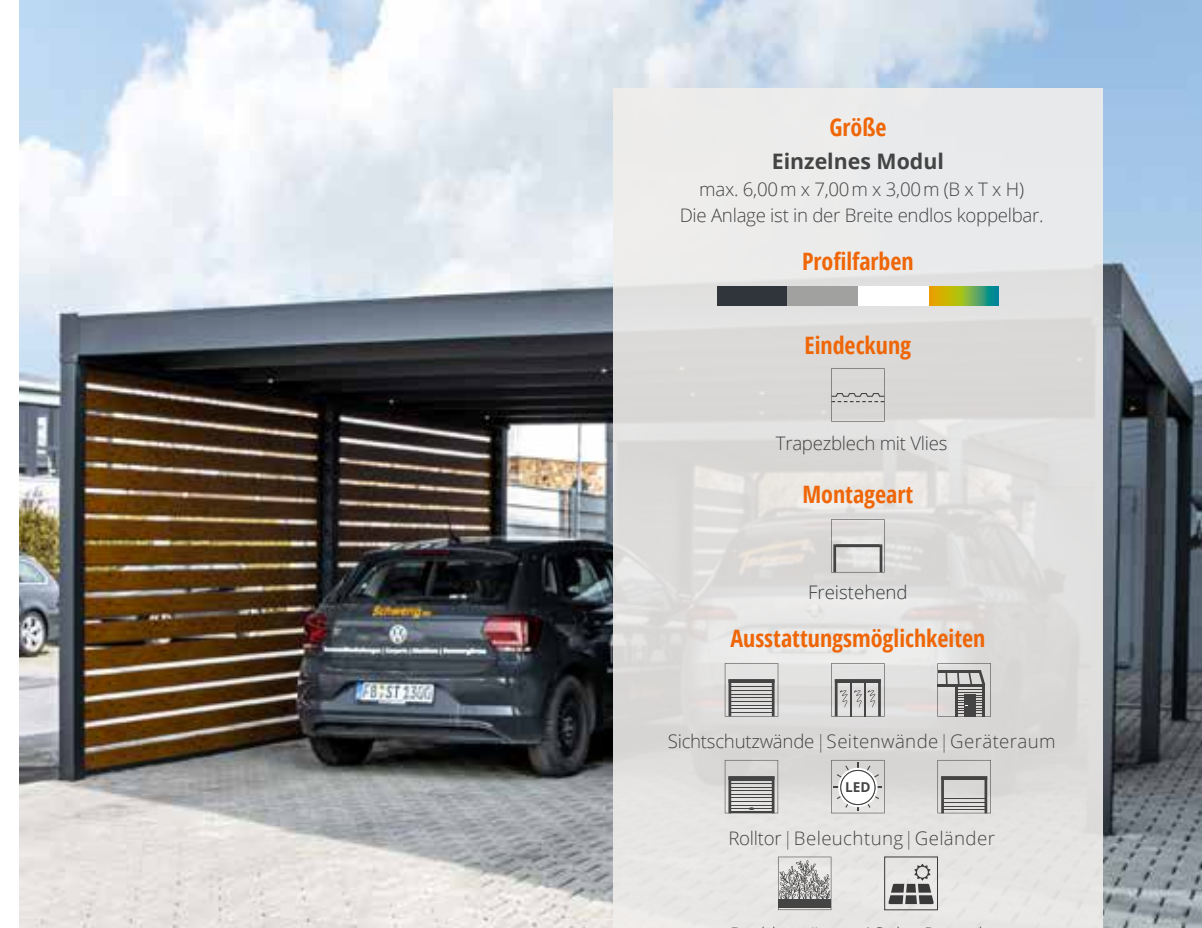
Größe

Einzelnes Modul

max. 6,00 m x 7,00 m x 3,00 m (B x T x H)
Die Anlage ist in der Breite endlos koppelbar.

Profilfarben

Eindeckung

Trapezblech mit Vlies

Montageart

Freistehend

Ausstattungsmöglichkeiten

Sichtschutzwände | Seitenwände | Geräteraum

LED

Rolltor | Beleuchtung | Geländer

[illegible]

Schweng

FB ST 1300